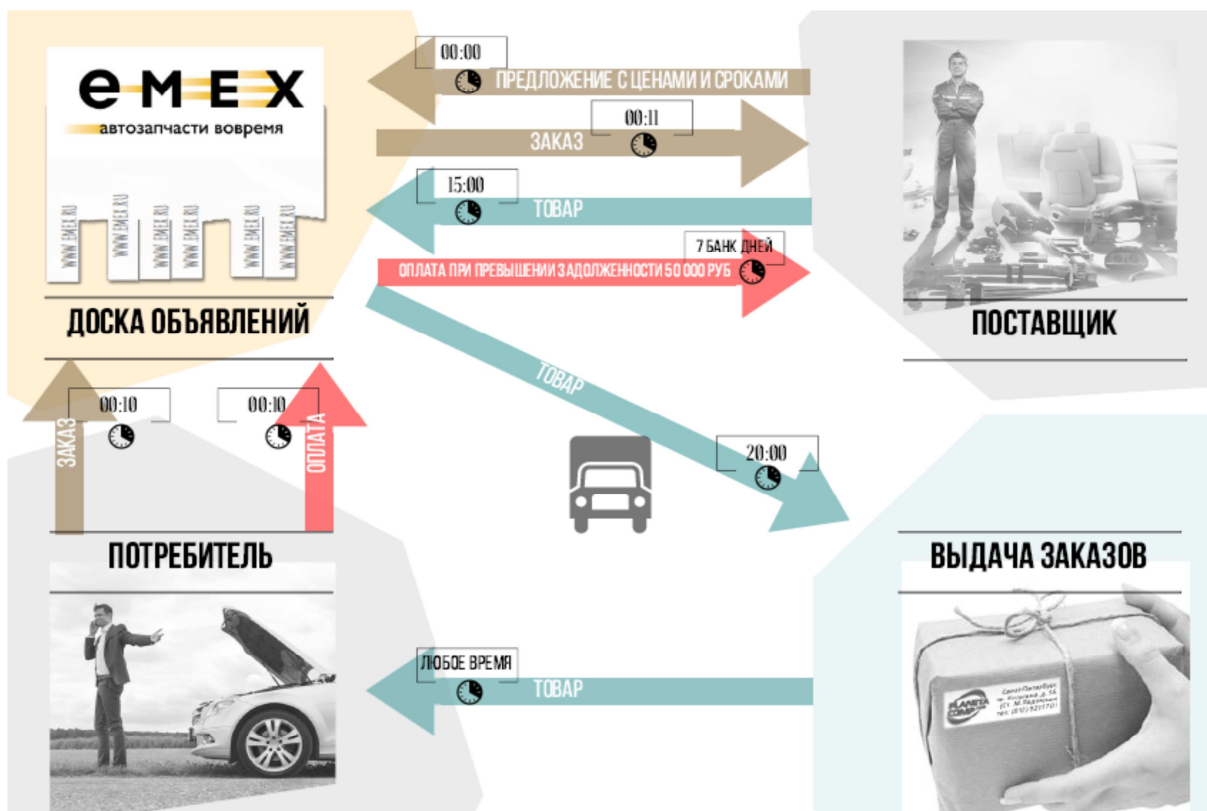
emex
автозапчасти вовремя

WWW.EMEX.RU WWW.EMEX.RU WWW.EMEX.RU WWW.EMEX.RU WWW.EMEX.RU WWW.EMEX.RU

00:00
ПРЕДЛОЖЕНИЕ С ЦЕНАМИ И СРОКАМИ

00:11
ЗАКАЗ

15:00
ТОВАР

7 БАНК ДНЕЙ
ОПЛАТА ПРИ ПРЕВЫШЕНИИ ЗАДОЛЖЕННОСТИ 50 000 РУБ

ДОСКА ОБЪЯВЛЕНИЙ

ПОСТАВЩИК

ТОВАР

00:10
ЗАКАЗ

00:10
ОПЛАТА

20:00

ПОТРЕБИТЕЛЬ

ВЫДАЧА ЗАКАЗОВ

ЛЮБОЕ ВРЕМЯ
ТОВАР

PLANETA COMP
Санкт-Петербург
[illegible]
тел. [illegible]